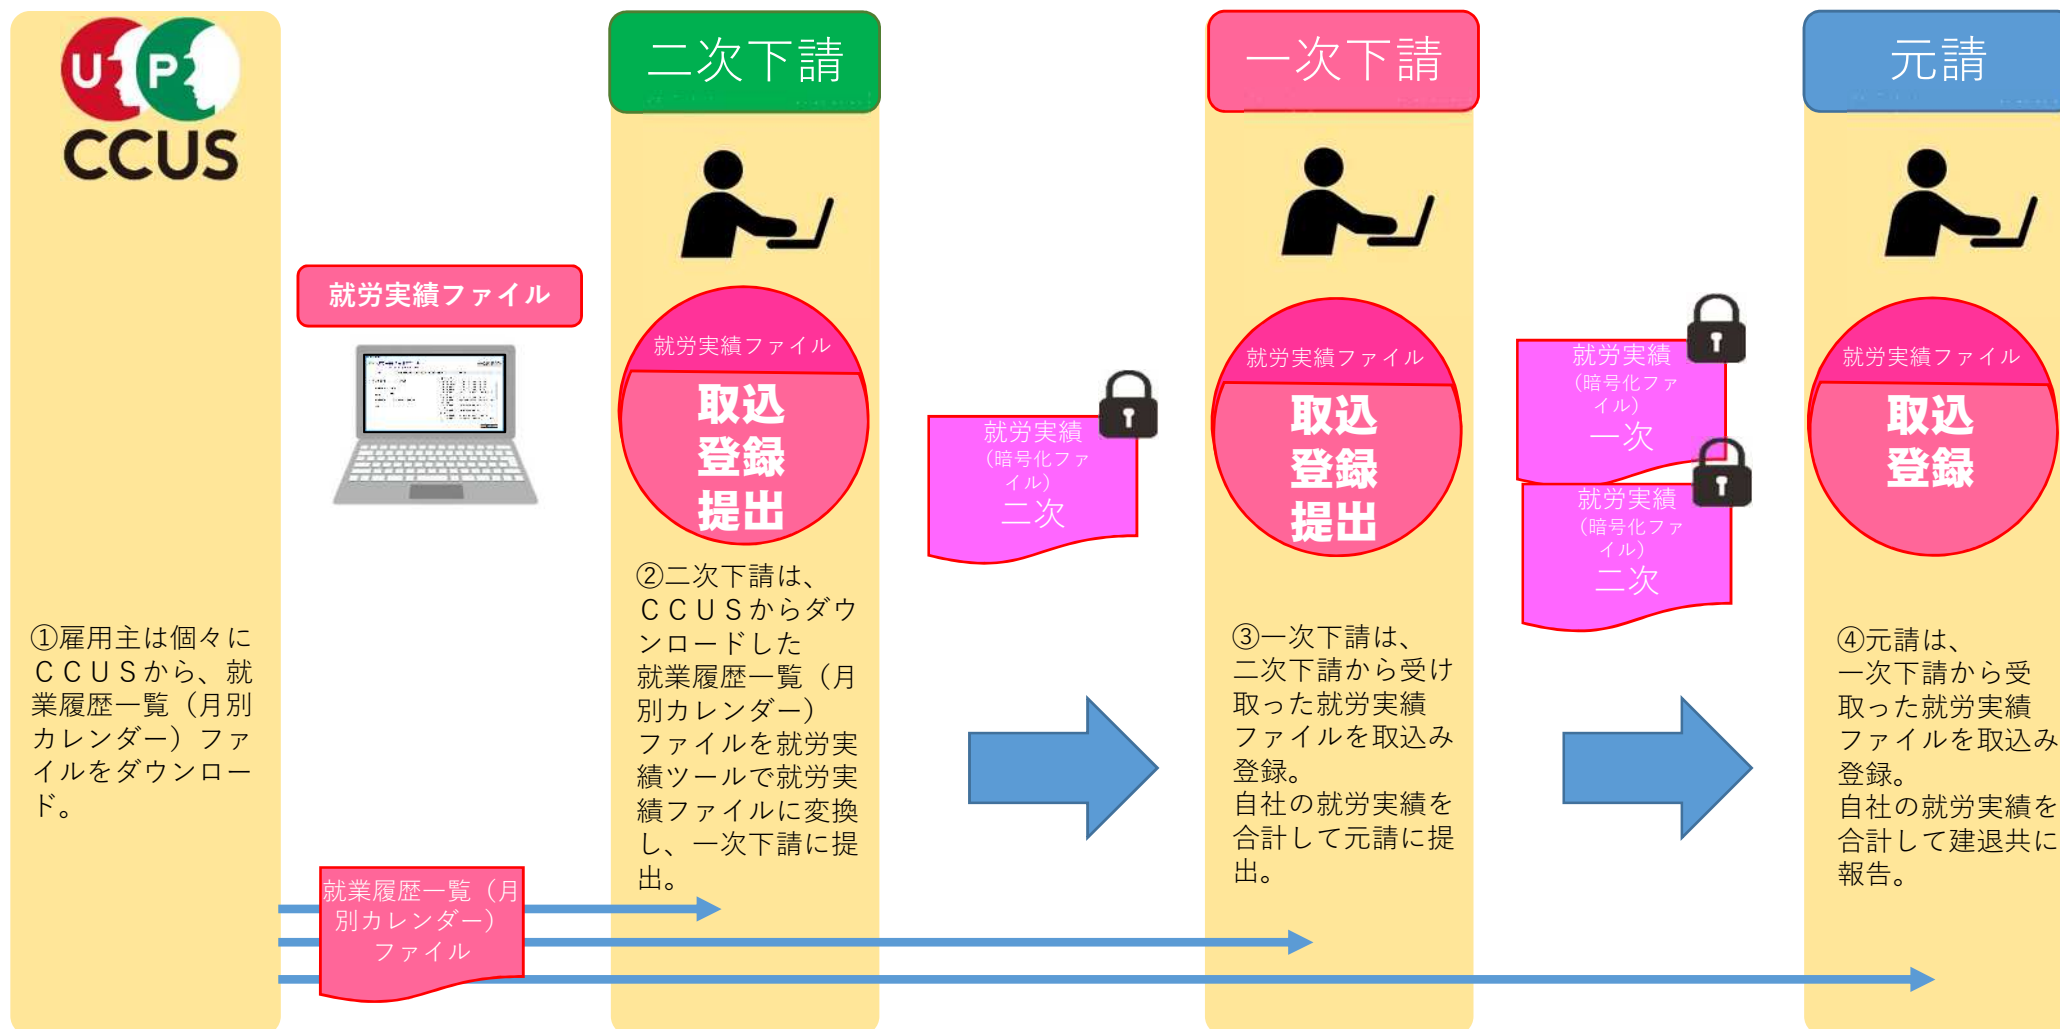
UP
CCUS

二次下請

一次下請

元請

就労実績ファイル

就労実績ファイル
取込
登録
提出

就労実績
（暗号化ファイル）
二次

就労実績ファイル
取込
登録
提出

就労実績
（暗号化ファイル）
一次

就労実績
（暗号化ファイル）
二次

就労実績ファイル
取込
登録

①雇用主は個々にＣＣＵＳから、就業履歴一覧（月別カレンダー）ファイルをダウンロード。

②二次下請は、ＣＣＵＳからダウンロードした就業履歴一覧（月別カレンダー）ファイルを就労実績ツールで就労実績ファイルに変換し、一次下請に提出。

③一次下請は、二次下請から受け取った就労実績ファイルを取込み登録。
自社の就労実績を合計して元請に提出。

④元請は、一次下請から受取った就労実績ファイルを取込み登録。
自社の就労実績を合計して建退共に報告。

就業履歴一覧（月別カレンダー）ファイル